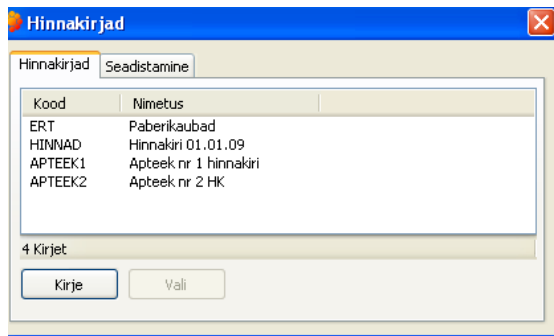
Hinnakirjad

Hinnakirjad | Seadistamine

| Kood | Nimetus |
|---|---|
| ERT | Paberikaubad |
| HINNAD | Hinnakiri 01.01.09 |
| APTEEK1 | Apteek nr 1 hinnakiri |
| APTEEK2 | Apteek nr 2 HK |

4 Kirjet

Kirje
Vali